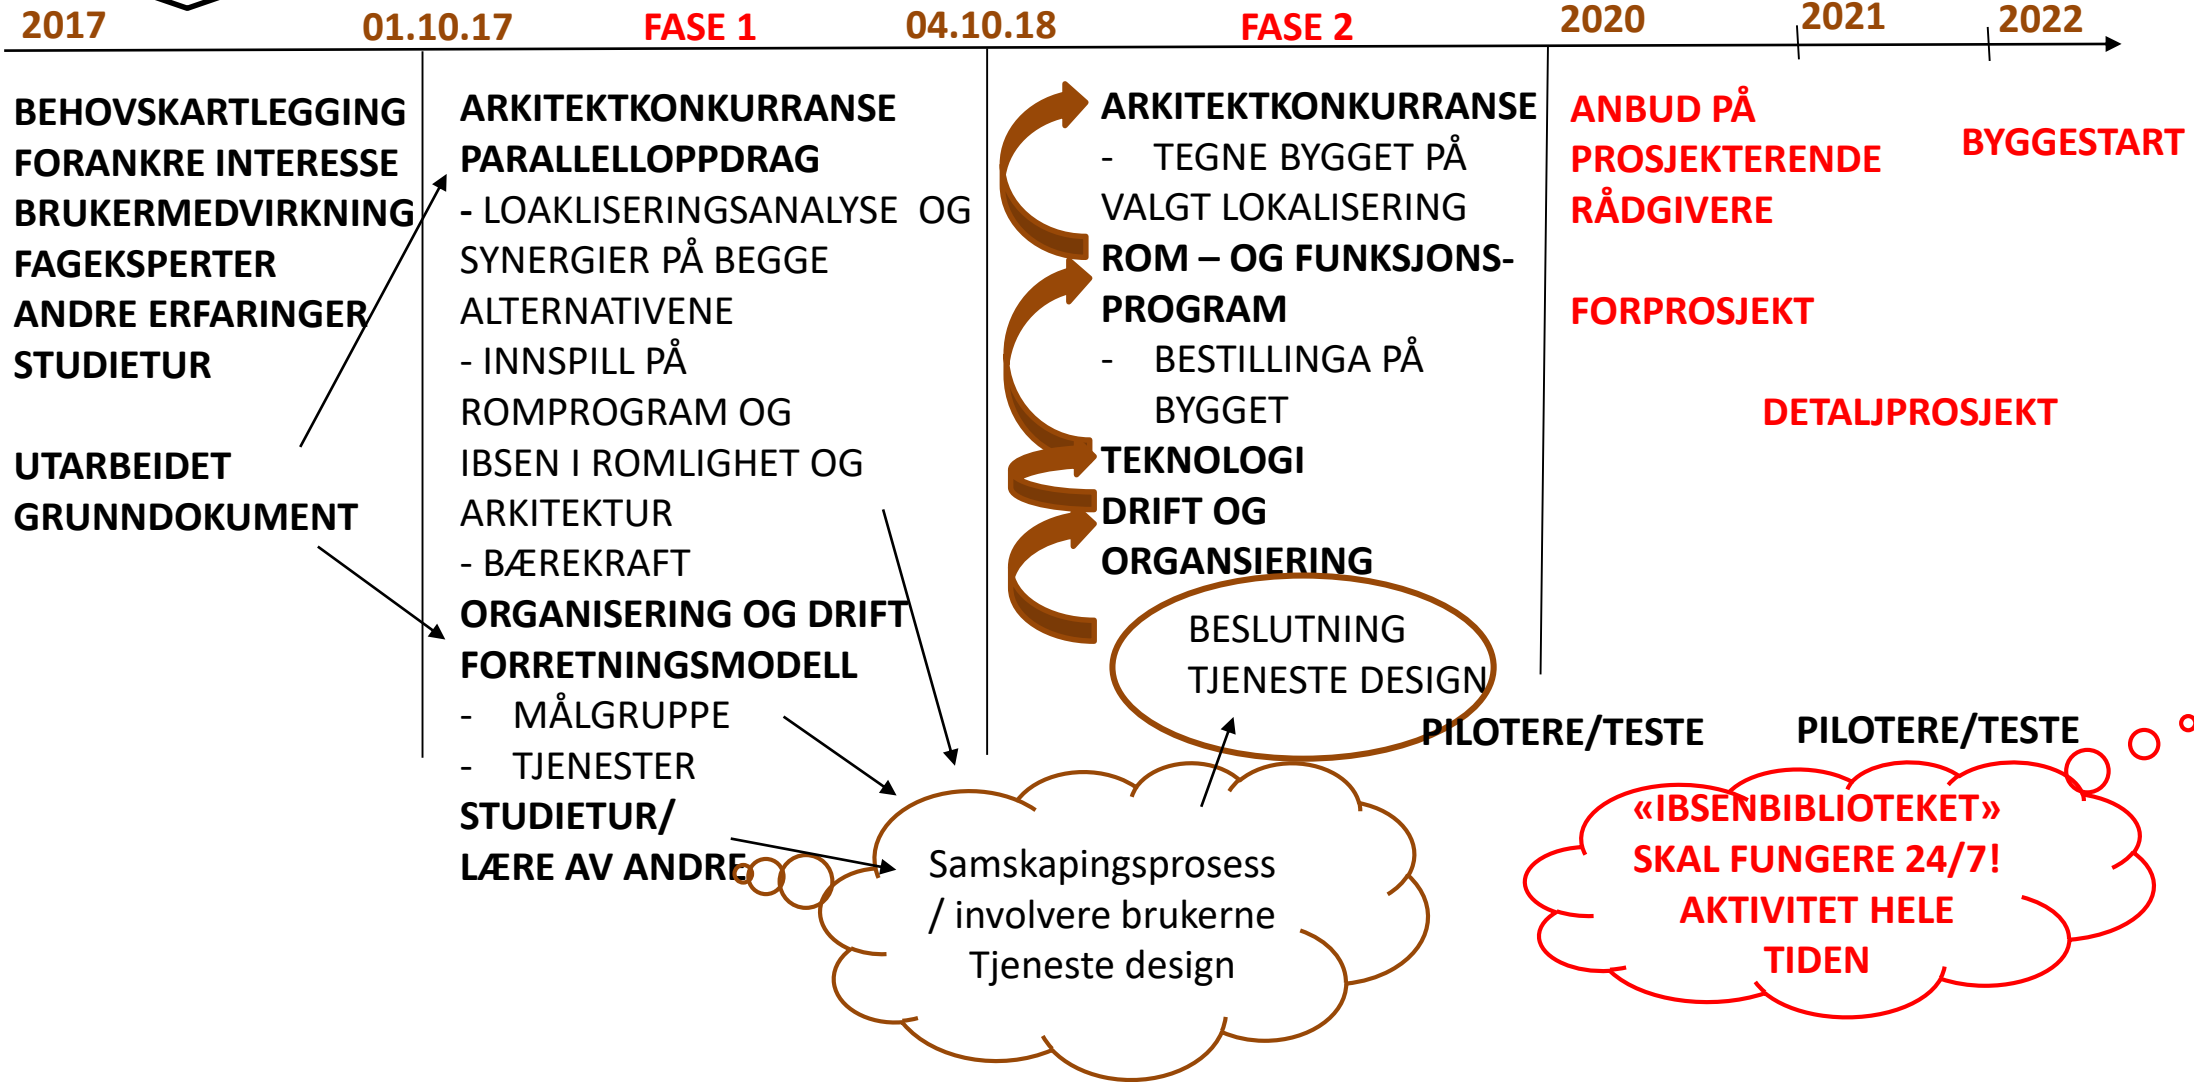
2017 01.10.17 FASE 1 04.10.18 FASE 2 2020 2021 2022

BEHOVSKARTLEGGING
FORANKRE INTERESSE
BRUKERMEDVIRKNING
FAGEKSPERTER
ANDRE ERFARINGER
STUDIETUR

UTARBEIDET GRUNNDOKUMENT

ARKITEKTKONKURRANSE
PARALLELLOPPDRAG
- LOAKLISERINGSANALYSE OG SYNERGIER PÅ BEGGE ALTERNATIVENE
- INNSPILL PÅ ROMPROGRAM OG IBSEN I ROMLIGHET OG ARKITEKTUR
- BÆREKRAFT
ORGANISERING OG DRIFT
FORRETNINGSMODELL
- MÅLGRUPPE
- TJENESTER
STUDIETUR/
LÆRE AV ANDRE

ARKITEKTKONKURRANSE
- TEGNE BYGGET PÅ VALGT LOKALISERING
ROM – OG FUNKSJONS-PROGRAM
- BESTILLINGA PÅ BYGGET
TEKNOLOGI
DRIFT OG ORGANSIERING

BESLUTNING
TJENESTE DESIGN

ANBUD PÅ PROSJEKTERENDE RÅDGIVERE

BYGGESTART

FORPROSJEKT

DETALJPROSJEKT

PILOTERE/TESTE PILOTERE/TESTE

Samskapingsprosess / involvere brukerne
Tjeneste design

«IBSENBIBLIOTEKET» SKAL FUNGERE 24/7! AKTIVITET HELE TIDEN